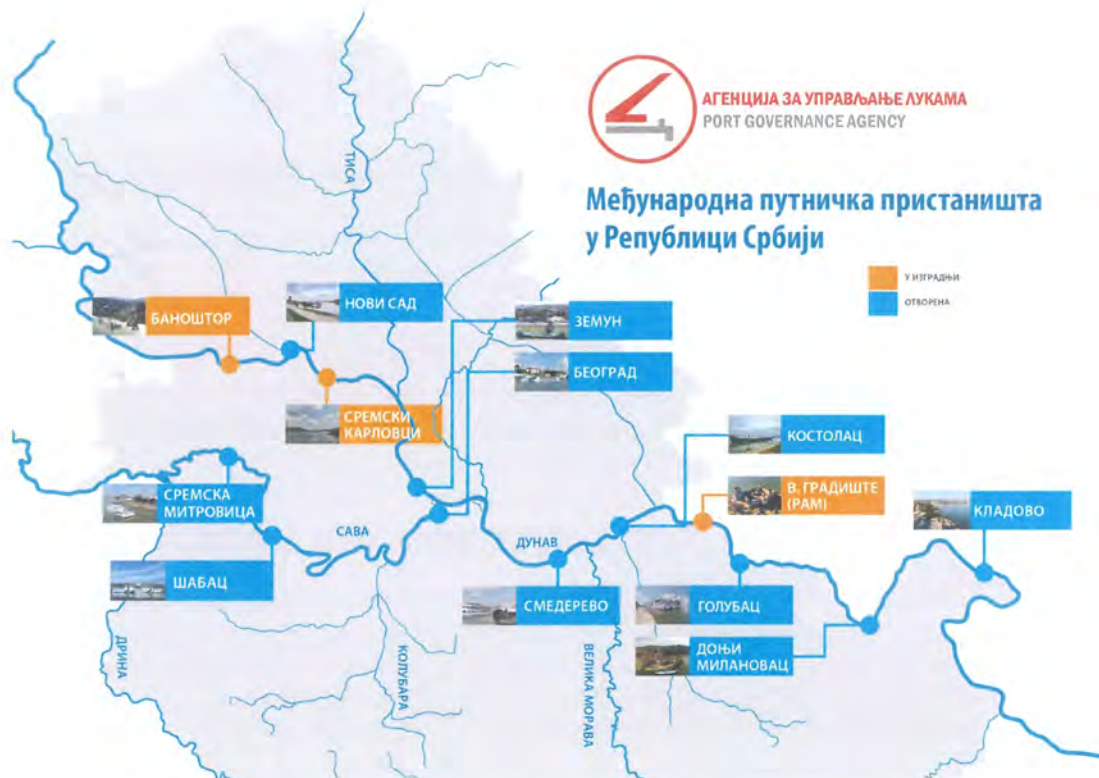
АГЕНЦИЈА ЗА УПРАВЉАЊЕ ЛУКАМА
PORT GOVERNANCE AGENCY

Међународна путничка пристаништа у Републици Србији

У ИЗГРАДЊИ
ОТВОРЕНА

ТИСА

БАНОШТОР
НОВИ САД
ЗЕМУН
БЕОГРАД
СРЕМСКИ КАРЛОВЦИ
КОСТОЛАЦ
В. ГРАДИШТЕ (РАМ)
КЛАДОВО
СРЕМСКА МИТРОВИЦА
САВА
ДУНАВ
ШАБАЦ
СМЕДЕРЕВО
ГОЛУБАЦ
ДОЊИ МИЛАНОВАЦ
ДРИНА
КОЛУБАРА
ВЕЛИКА МОРАВА